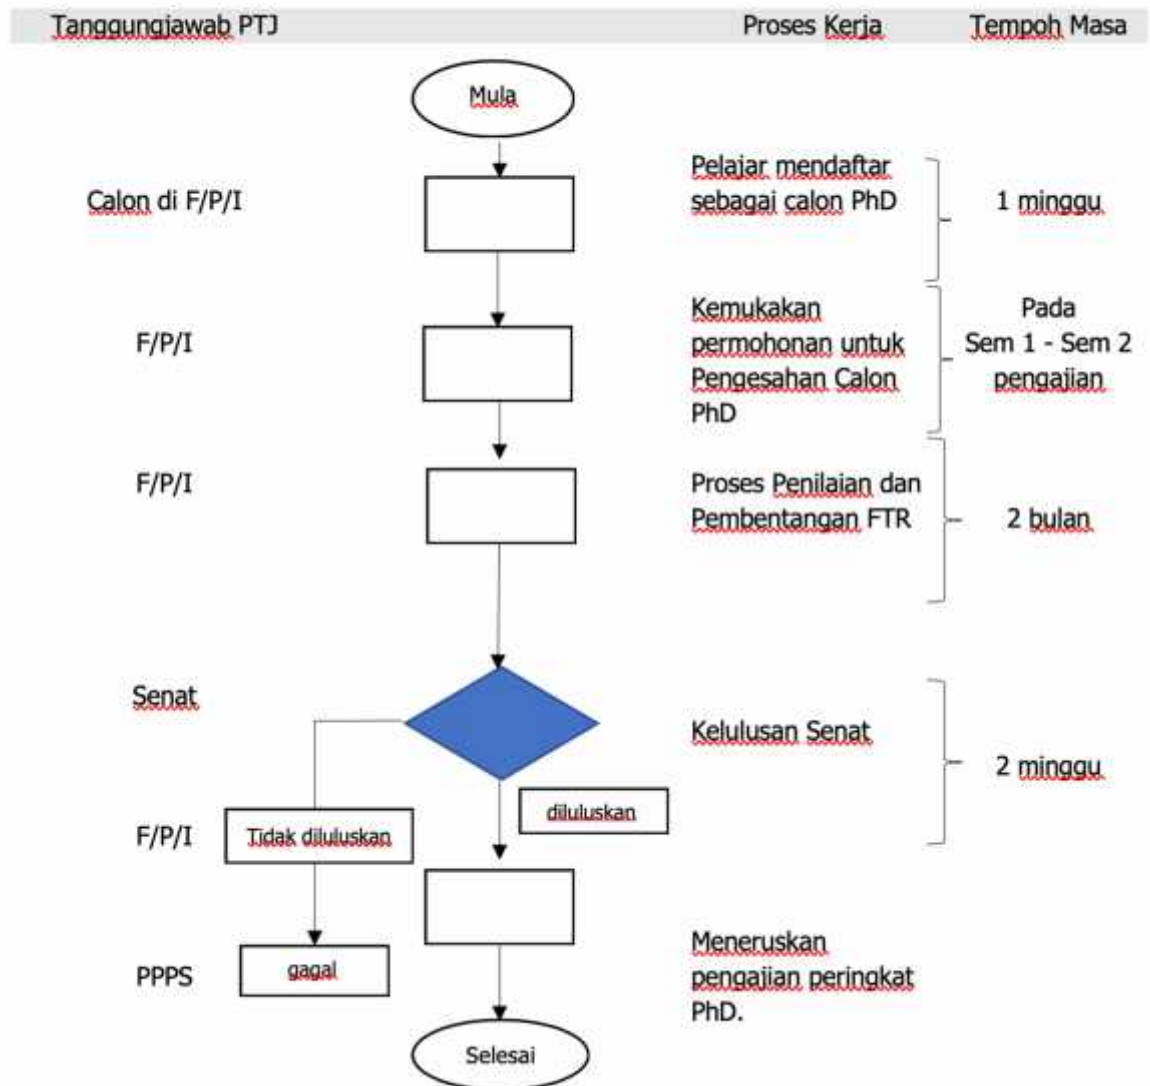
Tanggungjawab PTJ

Proses Kerja

Tempoh Masa

Mula

Calon di F/P/I

Pelajar mendaftar sebagai calon PhD

1 minggu

F/P/I

Kemukakan permohonan untuk Pengesahan Calon PhD

Pada Sem 1 - Sem 2 pengajian

F/P/I

Proses Penilaian dan Pembentangan FTR

2 bulan

Senat

Kelulusan Senat

2 minggu

diluluskan

F/P/I

Tidak diluluskan

PPPS

gagal

Meneruskan pengajian peringkat PhD.

Selesai